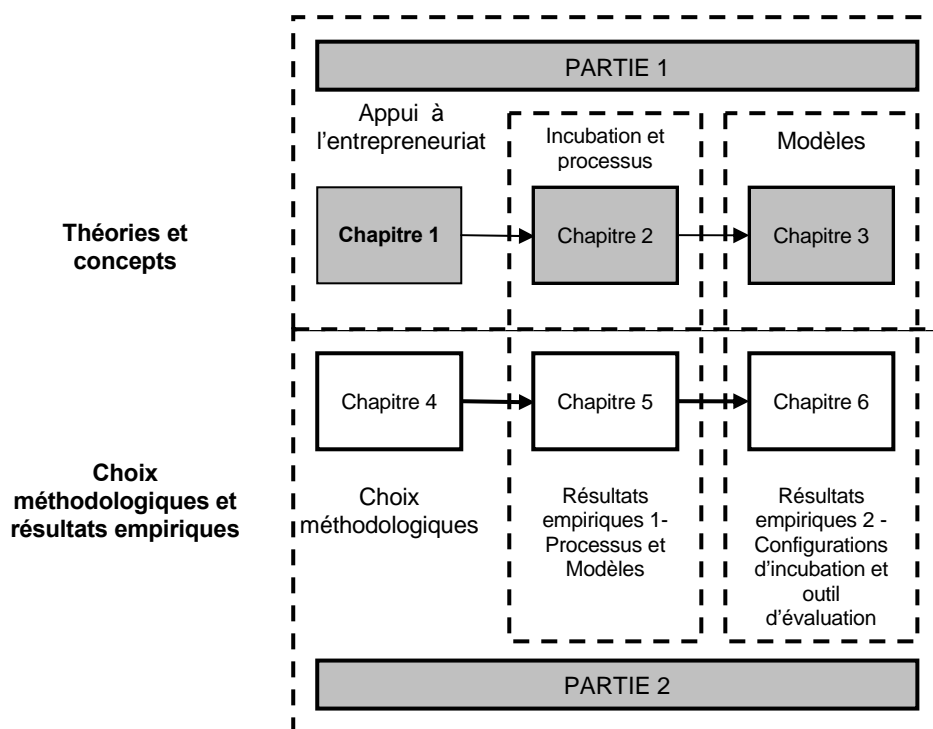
PARTIE 1

Appui à l'entrepreneuriat

Incubation et processus

Modèles

Théories et concepts

Chapitre 1

Chapitre 2

Chapitre 3

Chapitre 4

Chapitre 5

Chapitre 6

Choix méthodologiques et résultats empiriques

Choix méthodologiques

Résultats empiriques 1- Processus et Modèles

Résultats empiriques 2 - Configurations d'incubation et outil d'évaluation

PARTIE 2